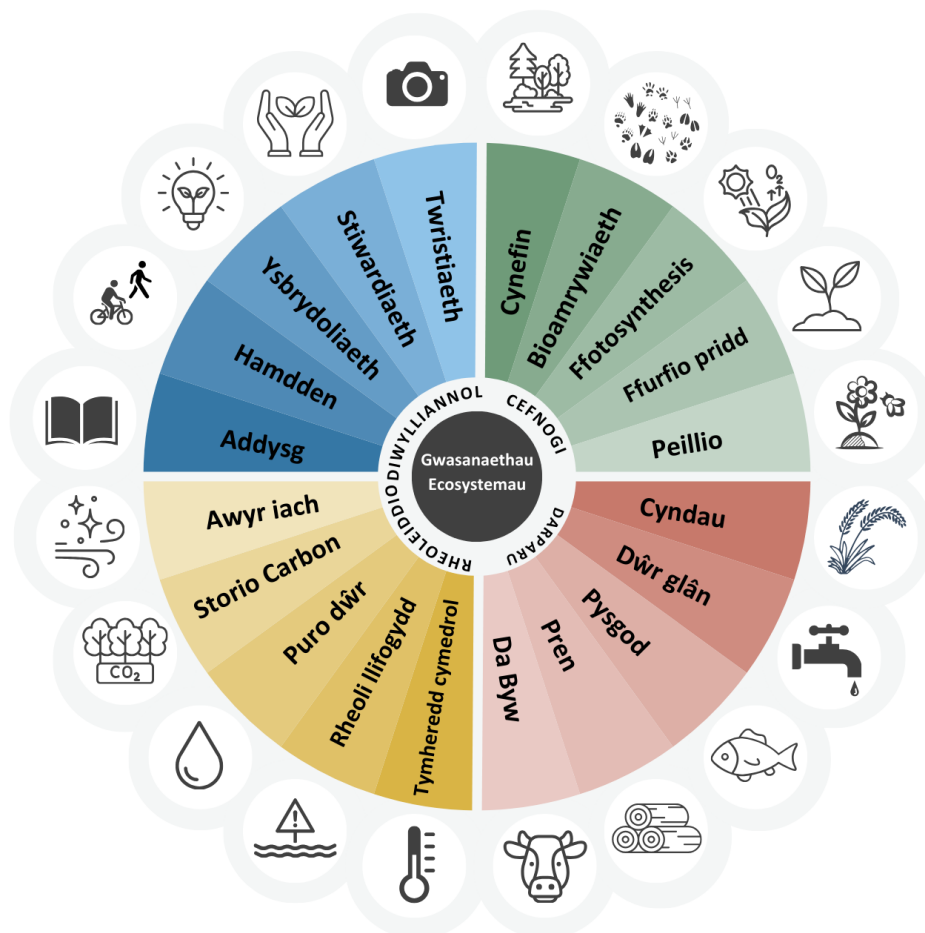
Gwasanaethau Ecosystemau

DIWYLLIANNOL

Twristiaeth
Stiwardiaeth
Ysbrydoliaeth
Hamdden
Addysg

CEFNOGI

Cynefin
Bioamrywiaeth
Ffotosynthesis
Ffurfio pridd
Peillio

DARPARU

Cyndau
Dŵr glân
Pysgod
Pren
Da Byw

RHEOLEIDDIO

Awyr iach
Storio Carbon
Puro dŵr
Rheoli llifogydd
Tymheredd cymedrol

$O_2$
$CO_2$